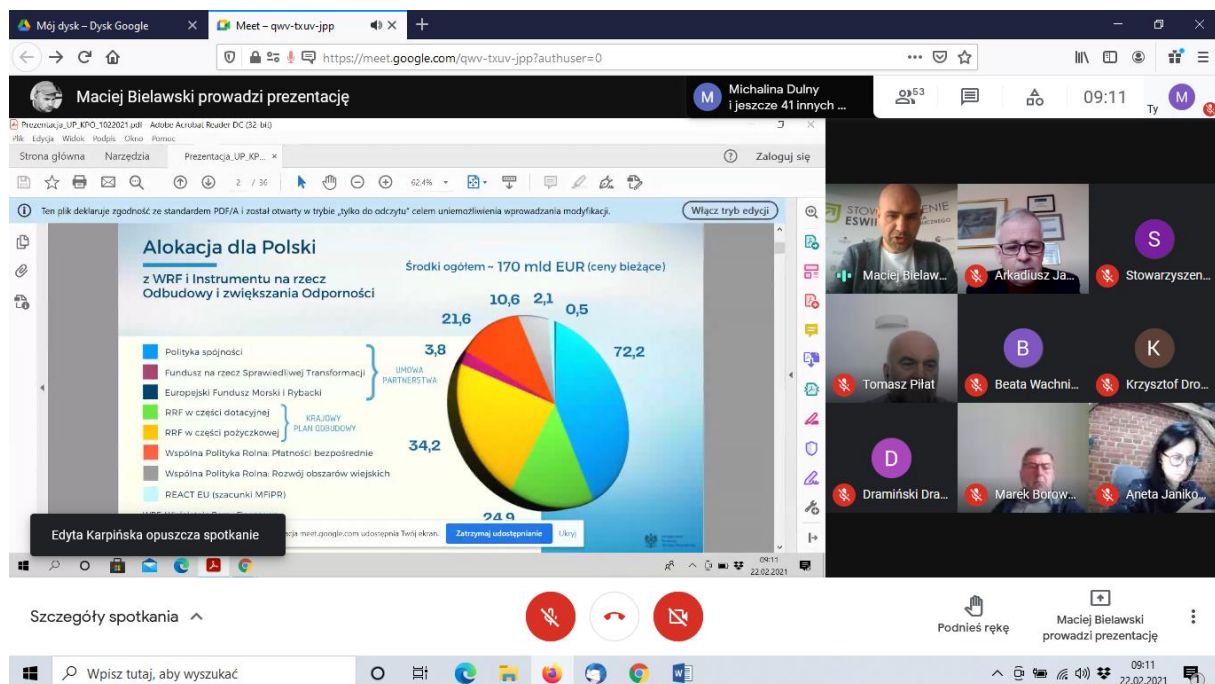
Mój dysk – Dysk Google
Meet – qwv-txuv-jpp
https://meet.google.com/qwv-txuv-jpp?authuser=0

Maciej Bielawski prowadzi prezentację
Michalina Dulny i jeszcze 41 innych ...
53
09:11
Ty

Prezentacja_UP_KPO_1022021.pdf - Adobe Acrobat Reader DC (32-bit)
Plik Edycja Widok Podpis Okno Pomoc
Strona główna Narzędzia Prezentacja_UP_KP... ×
Zaloguj się
2 / 36 62,4%
Ten plik deklaruje zgodność ze standardem PDF/A i został otwarty w trybie „tylko do odczytu" celem uniemożliwienia wprowadzania modyfikacji.
Włącz tryb edycji

Alokacja dla Polski
z WRF i Instrumentu na rzecz Odbudowy i zwiększania Odporności
Środki ogółem ~ 170 mld EUR (ceny bieżące)

Polityka spójności
Fundusz na rzecz Sprawiedliwej Transformacji
Europejski Fundusz Morski i Rybacki
UMOWA PARTNERSTWA
RRF w części dotacyjnej
RRF w części pożyczkowej
KRAJOWY PLAN ODBUDOWY
Wspólna Polityka Rolna: Płatności bezpośrednie
Wspólna Polityka Rolna: Rozwój obszarów wiejskich
REACT EU (szacunki MFiPR)

10,6 2,1 0,5 21,6 3,8 72,2 34,2 24,9

Edyta Karpińska opuszcza spotkanie
...cja meet.google.com udostępnia Twój ekran. Zatrzymaj udostępnianie Ukryj
09:11 22.02.2021

Maciej Bielaw...
Arkadiusz Ja...
Stowarzyszen...
Tomasz Piłat
Beata Wachni...
Krzysztof Dro...
Dramiński Dra...
Marek Borow...
Aneta Janiko...

Szczegóły spotkania
Podnieś rękę
Maciej Bielawski prowadzi prezentację

Wpisz tutaj, aby wyszukać
09:11 22.02.2021